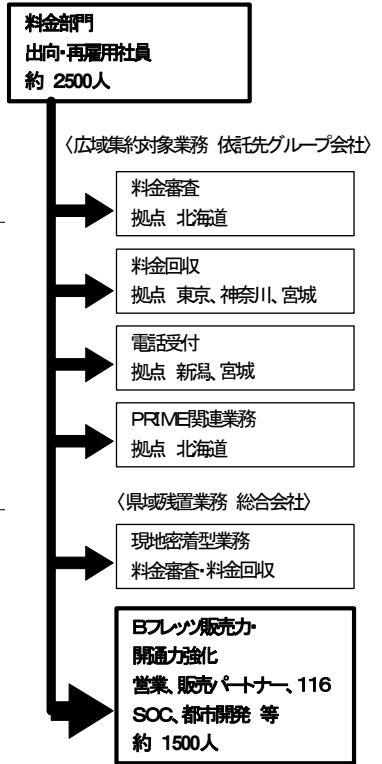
料金部門
出向・再雇用社員
約 2500人

〈広域集約対象業務 依託先グループ会社〉

料金審査
拠点 北海道

料金回収
拠点 東京、神奈川、宮城

電話受付
拠点 新潟、宮城

PRIME関連業務
拠点 北海道

〈県域残置業務 総合会社〉

現地密着型業務
料金審査・料金回収

Bフレッツ販売力・
開通力強化
営業、販売パートナー、116
SOC、都市開発 等
約 1500人